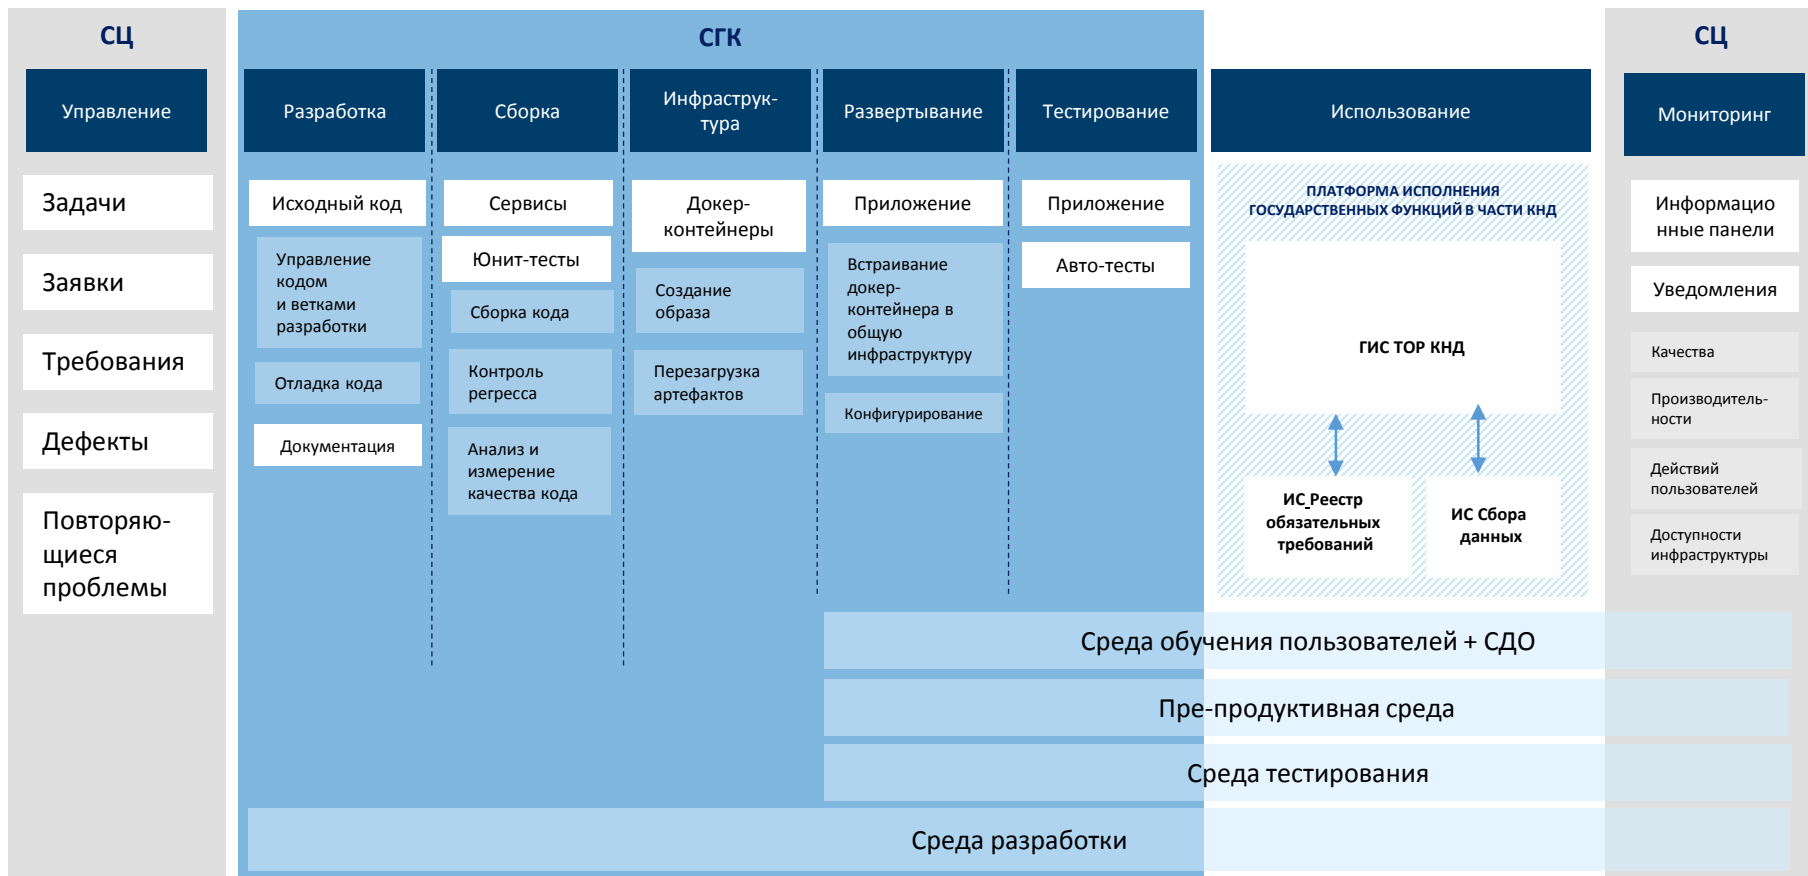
СЦ

Управление

Задачи

Заявки

Требования

Дефекты

Повторяющиеся проблемы

СГК

Разработка

Исходный код

Управление кодом и ветками разработки

Отладка кода

Документация

Сборка

Сервисы

Юнит-тесты

Сборка кода

Контроль регресса

Анализ и измерение качества кода

Инфраструктура

Докер-контейнеры

Создание образа

Перезагрузка артефактов

Развертывание

Приложение

Встраивание докер-контейнера в общую инфраструктуру

Конфигурирование

Тестирование

Приложение

Авто-тесты

Использование

ПЛАТФОРМА ИСПОЛНЕНИЯ ГОСУДАРСТВЕННЫХ ФУНКЦИЙ В ЧАСТИ КНД

ГИС ТОР КНД

ИС Реестр обязательных требований

ИС Сбора данных

СЦ

Мониторинг

Информационные панели

Уведомления

Качества

Производительности

Действий пользователей

Доступности инфраструктуры

Среда обучения пользователей + СДО

Пре-продуктивная среда

Среда тестирования

Среда разработки